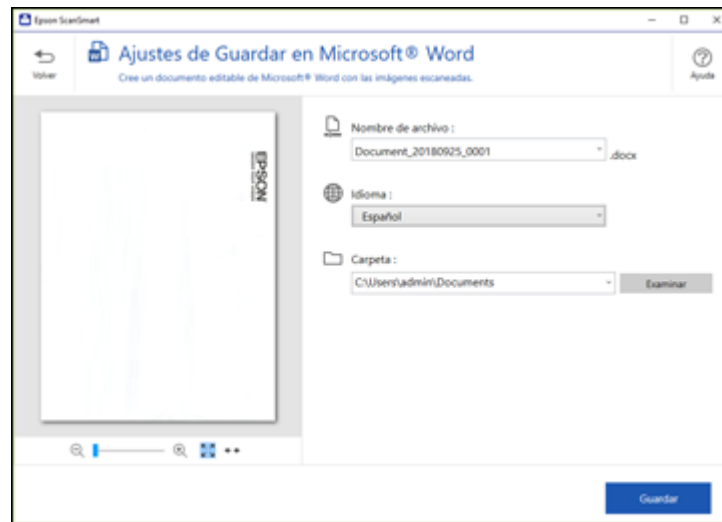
Epson ScanSmart

Volver

Ajustes de Guardar en Microsoft® Word

Cree un documento editable de Microsoft® Word con las imágenes escaneadas.

Ayuda

EPSON

Nombre de archivo :

Document_20180925_0001

.docx

Idioma :

Español

Carpeta :

C:\Users\admin\Documents

Examinar

Guardar